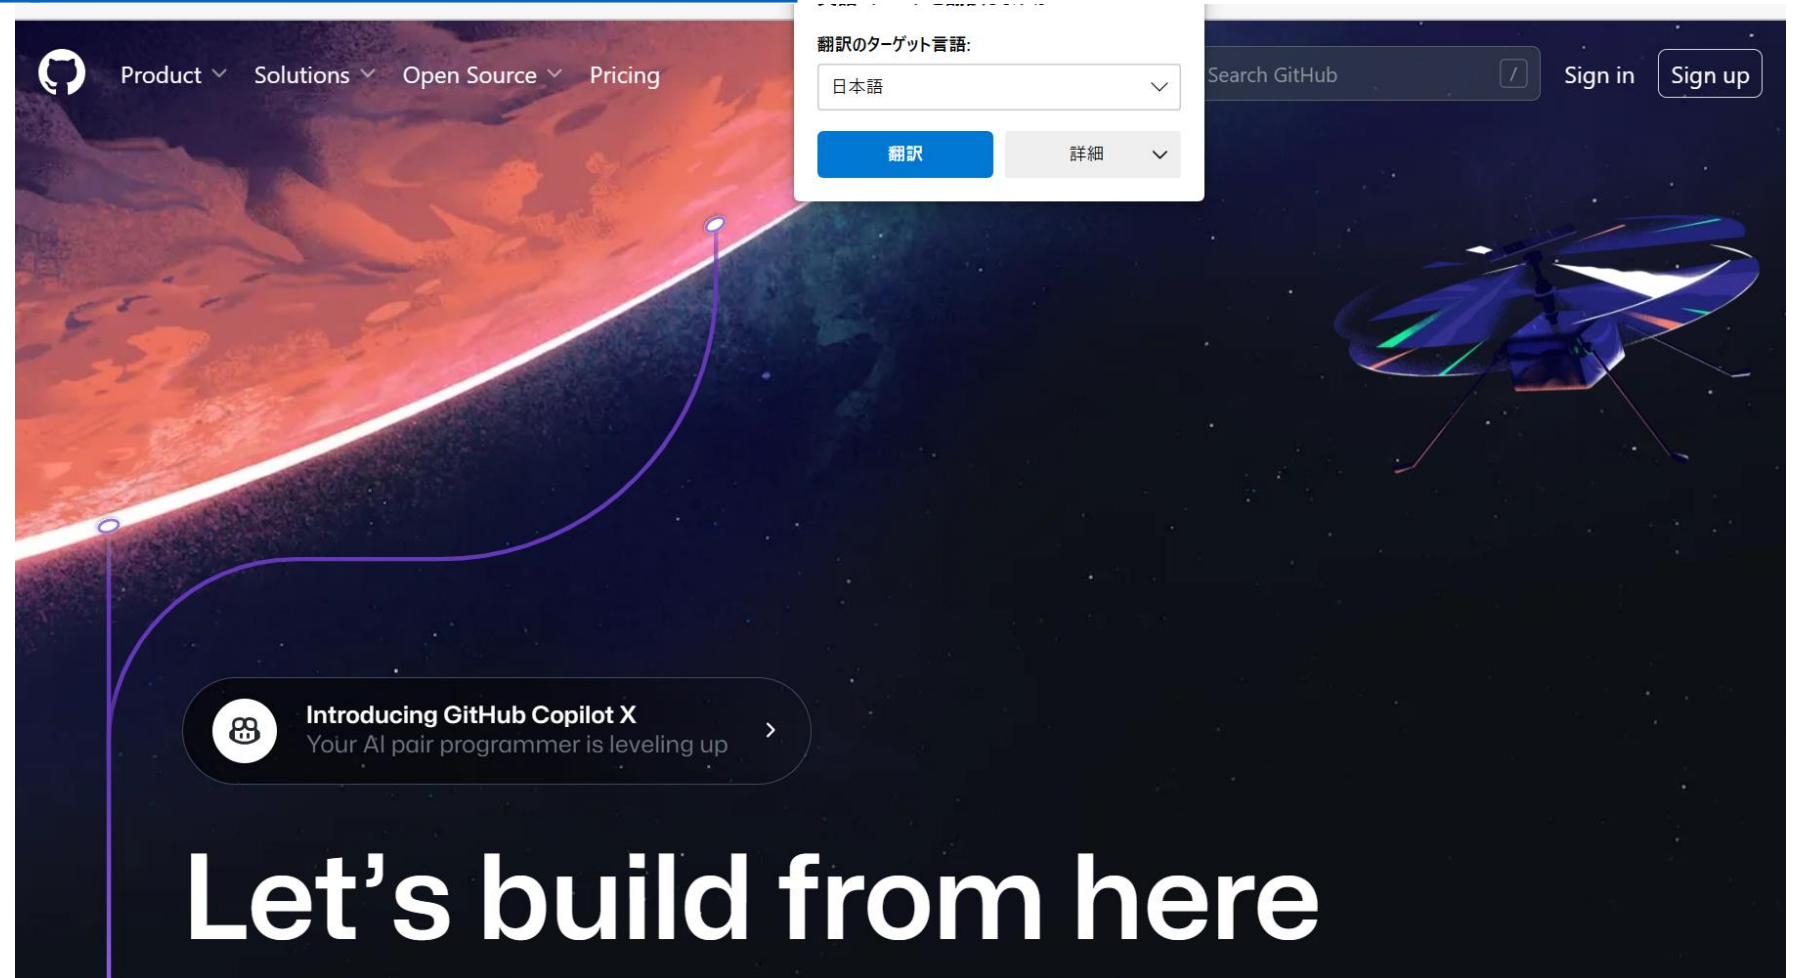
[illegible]

翻訳のターゲット言語:

日本語

翻訳

詳細

Product Solutions Open Source Pricing

Search GitHub /

Sign in Sign up

Introducing GitHub Copilot X
Your AI pair programmer is leveling up

Let’s build from here